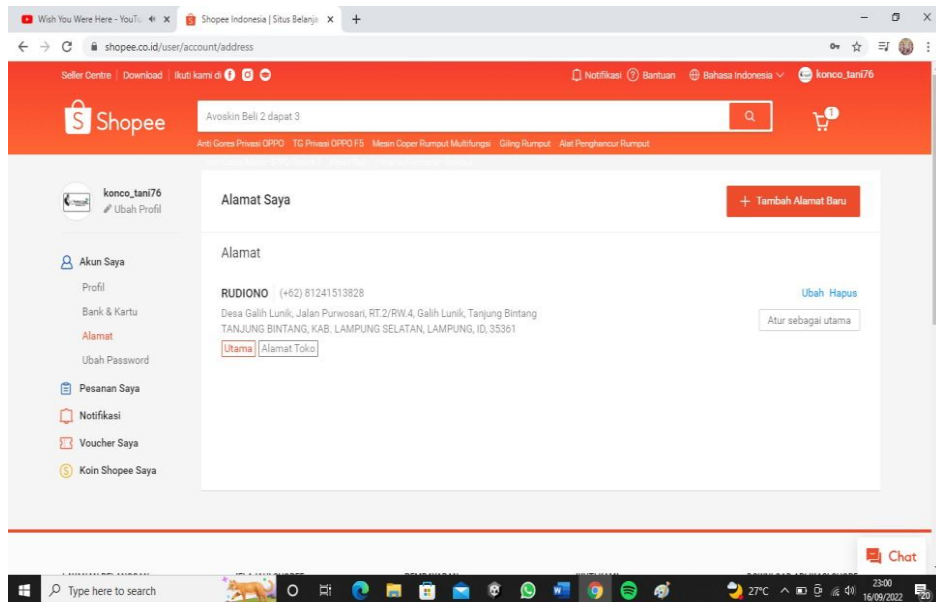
Wish You Were Here - YouTu
Shopee Indonesia | Situs Belanja
shopee.co.id/user/account/address

Seller Centre | Download | Ikuti kami di
Notifikasi Bantuan Bahasa Indonesia konco_tani76

Shopee
Avoskin Beli 2 dapat 3
Anti Gores Privasi OPPO TG Privasi OPPO F5 Mesin Coper Rumput Multifungsi Giling Rumput Alat Penghancur Rumput

konco_tani76
Ubah Profil

Akun Saya
Profil
Bank & Kartu
Alamat
Ubah Password
Pesanan Saya
Notifikasi
Voucher Saya
Koin Shopee Saya

Alamat Saya
+ Tambah Alamat Baru

Alamat

RUDIONO (+62) 81241513828
Desa Galih Lunik, Jalan Purwosari, RT.2/RW.4, Galih Lunik, Tanjung Bintang
TANJUNG BINTANG, KAB. LAMPUNG SELATAN, LAMPUNG, ID, 35361
Utama Alamat Toko

Ubah Hapus
Atur sebagai utama

Chat

Type here to search
27°C
23:00
16/09/2022
20